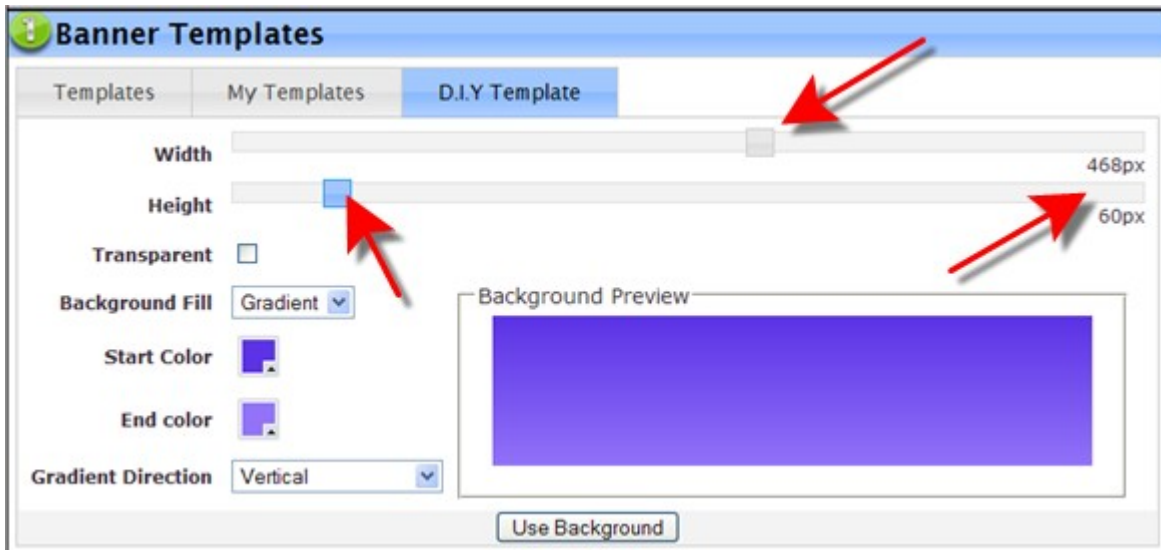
Banner Templates

Templates | My Templates | D.I.Y Template

Width
468px
Height
60px
Transparent
Background Fill Gradient
Start Color
End color
Gradient Direction Vertical

Background Preview

Use Background